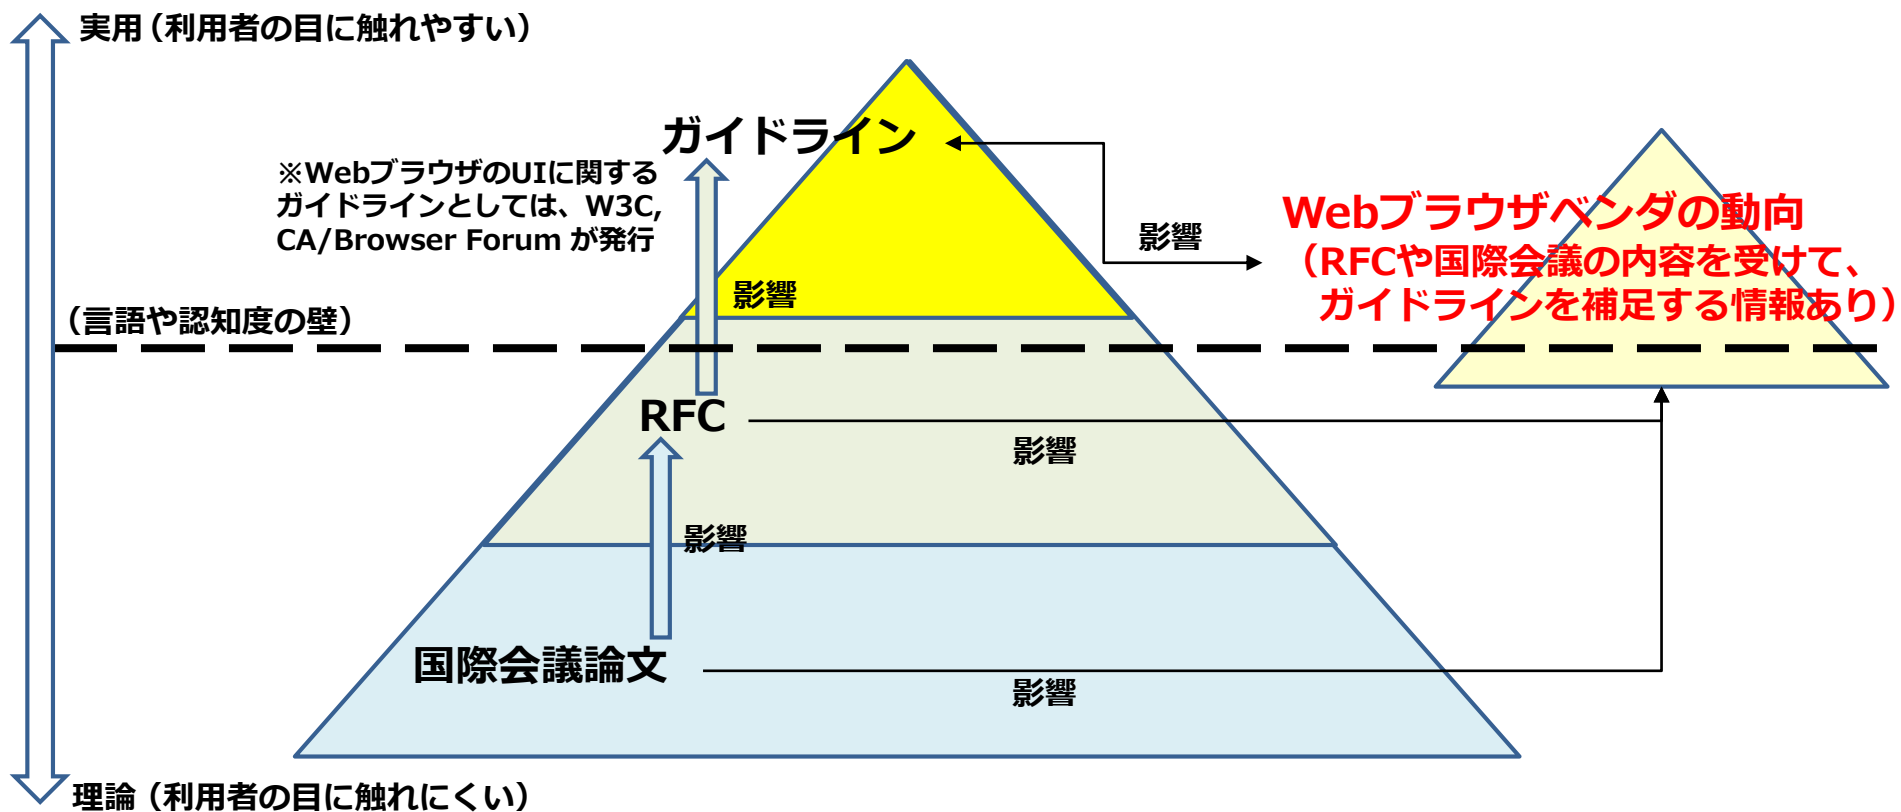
実用（利用者の目に触れやすい）

ガイドライン

※WebブラウザのUIに関するガイドラインとしては、W3C, CA/Browser Forum が発行

影響

Webブラウザベンダの動向
（RFCや国際会議の内容を受けて、ガイドラインを補足する情報あり）

影響

（言語や認知度の壁）

RFC

影響

影響

国際会議論文

影響

理論（利用者の目に触れにくい）